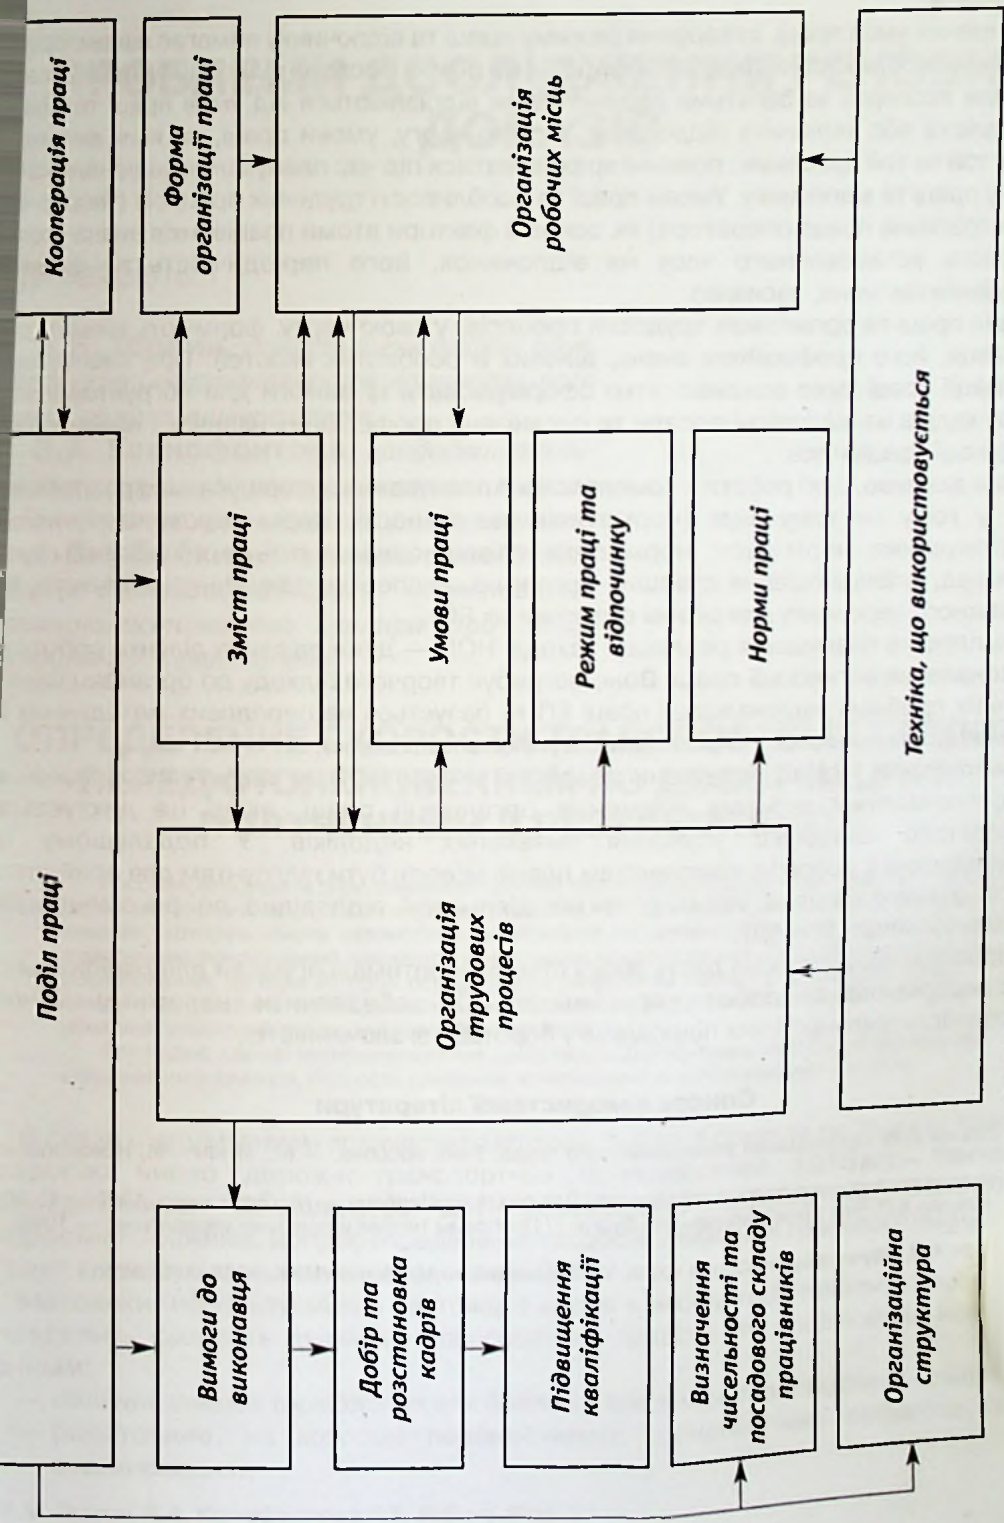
Кооперація праці

Форма організації праці

Організація робочих місць

Техніка, що використовується

Поділ праці

Зміст праці

Умови праці

Режим праці та відпочинку

Норми праці

Організація трудових процесів

Вимоги до виконавця

Добір та розстановка кадрів

Підвищення кваліфікації

Визначення чисельності та посадового складу працівників

Організаційна структура

Список використаної літератури